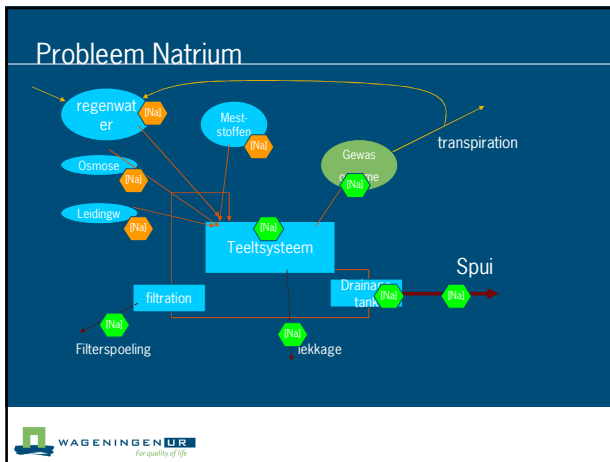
Probleem Natrium

regenwater

[Na]

Mest-stoffen

[Na]

transpiration

Osmose

[Na]

Gewas o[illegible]me

[Na]

Leidingw

[Na]

[Na]

Teeltsysteem

Spui

filtration

Drainage tank

[Na]

[Na]

[Na]

[Na]

Filterspoeling

lekkage

WAGENINGEN UR
For quality of life